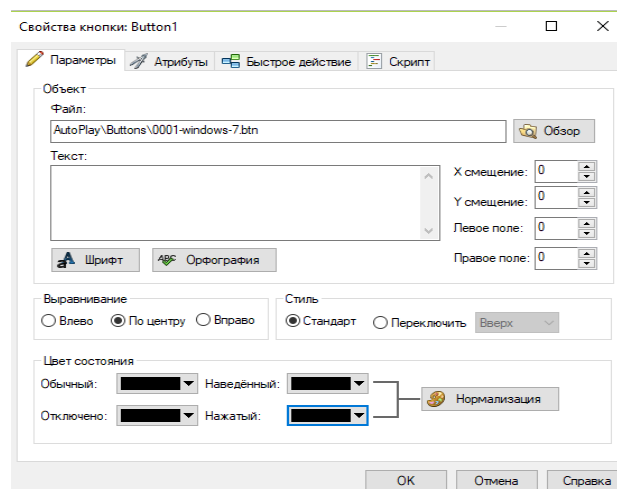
Свойства кнопки: Button1

Параметры | Атрибуты | Быстрое действие | Скрипт

Объект

Файл:

AutoPlay\Buttons\0001-windows-7.btn

Обзор

Текст:

X смещение: 0

Y смещение: 0

Левое поле: 0

Правое поле: 0

Шрифт

Орфография

Выравнивание

Влево

По центру

Вправо

Стиль

Стандарт

Переключить

Вверх

Цвет состояния

Обычный:

Наведённый:

Отключено:

Нажатый:

Нормализация

OK

Отмена

Справка